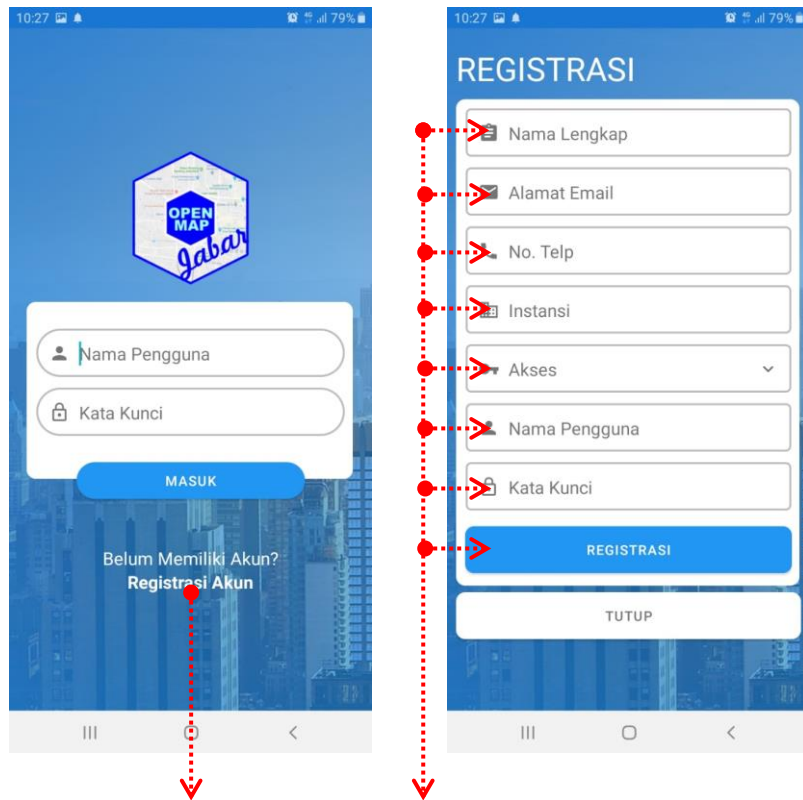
10:27 79%

OPEN MAP Jabar

Nama Pengguna

Kata Kunci

MASUK

Belum Memiliki Akun?
Registrasi Akun

10:27 79%

REGISTRASI

Nama Lengkap

Alamat Email

No. Telp

Instansi

Akses

Nama Pengguna

Kata Kunci

REGISTRASI

TUTUP